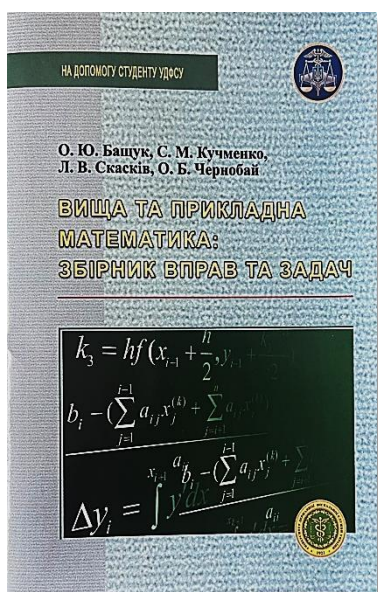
НА ДОПОМОГУ СТУДЕНТУ УДФСУ

О. Ю. Бащук, С. М. Кучменко, Л. В. Скасків, О. Б. Чернобай

ВИЩА ТА ПРИКЛАДНА МАТЕМАТИКА: ЗБІРНИК ВПРАВ ТА ЗАДАЧ

$k_3 = hf(x_{i-1} + \frac{h}{2}, y_{i-1} + $ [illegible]

$b_i - (\sum_{j=1}^{i-1} a_{ij} x_j^{(k)} + \sum_{j=i+1}^{n} a_{ij}$ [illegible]

$\Delta y_i = \int_{x_{i-1}} y dx$ $b_i - (\sum_{j=1}^{i-1} a_{ij} x_j^{(k)} + \sum$ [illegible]